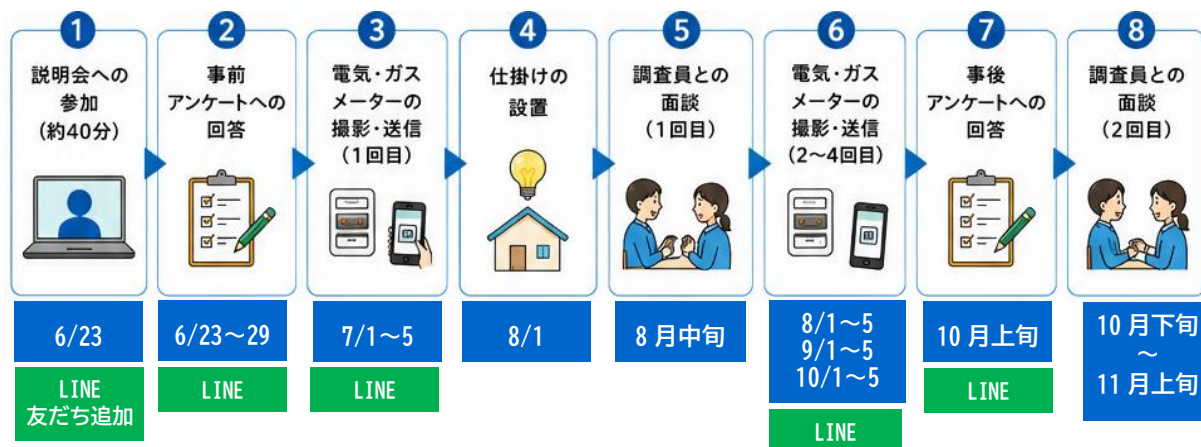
1
説明会への参加（約40分）

6/23

LINE 友だち追加

2
事前アンケートへの回答

6/23～29

LINE

3
電気・ガスメーターの撮影・送信（1回目）

7/1～5

LINE

4
仕掛けの設置

8/1

5
調査員との面談（1回目）

8月中旬

6
電気・ガスメーターの撮影・送信（2～4回目）

8/1～5
9/1～5
10/1～5

LINE

7
事後アンケートへの回答

10月上旬

LINE

8
調査員との面談（2回目）

10月下旬
～
11月上旬